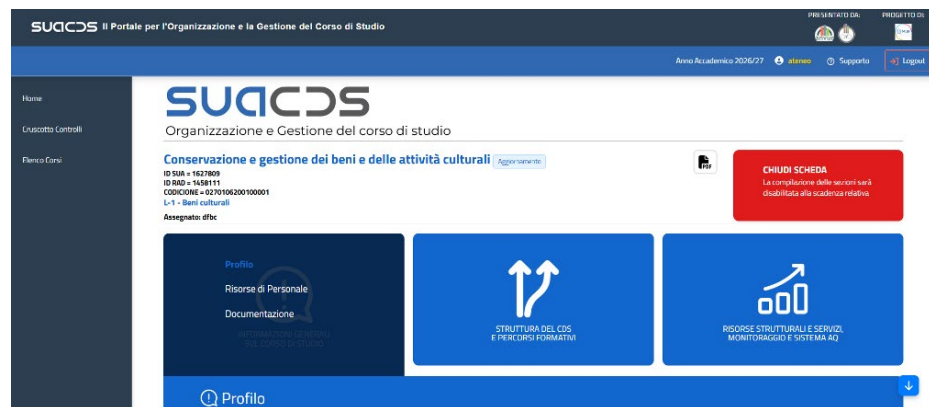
SUACDS Il Portale per l'Organizzazione e la Gestione del Corso di Studio

PRESENTATO DA:

PROGETTO DI:

Anno Accademico 2026/27 ateneo Supporto Logout

Home

Cruscotto Controlli

Elenco Corsi

SUACDS

Organizzazione e Gestione del corso di studio

Conservazione e gestione dei beni e delle attività culturali Aggiornamento

ID SUA = 1627809
ID RAD = 1458111
CODICIONE = 0270106200100001
L-1 - Beni culturali

Assegnato: dfbc

CHIUDI SCHEDA
La compilazione delle sezioni sarà disabilitata alla scadenza relativa

Profilo

Risorse di Personale

Documentazione

INFORMAZIONI GENERALI SUL CORSO DI STUDIO

STRUTTURA DEL CDS E PERCORSI FORMATIVI

RISORSE STRUTTURALI E SERVIZI, MONITORAGGIO E SISTEMA AQ

Profilo